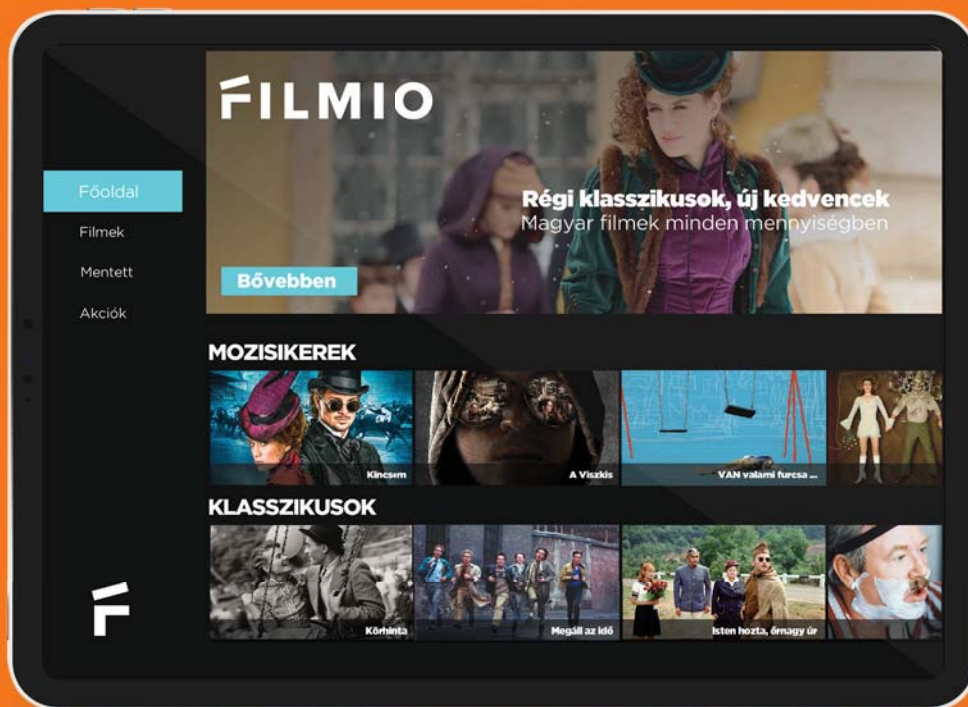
FILMIO

Főoldal

Filmek

Mentett

Akciók

Régi klasszikusok, új kedvencek

Magyar filmek minden mennyiségben

Bővebben

MOZISIKEREK

Kincsem

A Viszkis

VAN valami furcsa ...

KLASSZIKUSOK

Körhinta

Megáll az idő

Isten hozta, őrnagy úr